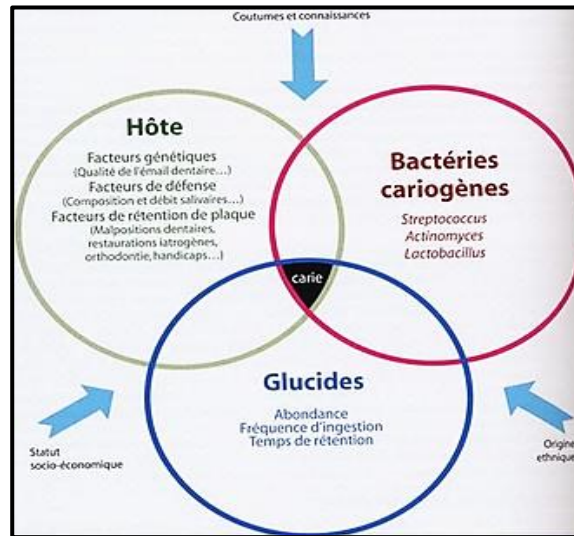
Coutumes et connaissances

Hôte

Facteurs génétiques (Qualité de l'émail dentaire…)
Facteurs de défense (Composition et débit salivaires…)
Facteurs de rétention de plaque (Malpositions dentaires, restaurations iatrogènes, orthodontie, handicaps…)

Bactéries cariogènes

Streptococcus
Actinomyces
Lactobacillus

carie

Glucides

Abondance
Fréquence d'ingestion
Temps de rétention

Statut socio-économique

Origine ethnique